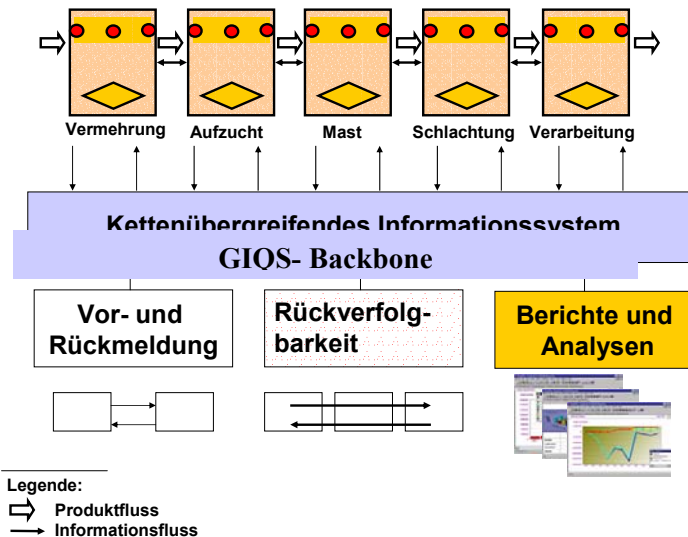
Vermehrung Aufzucht Mast Schlachtung Verarbeitung

Kettenübergreifendes Informationssystem

GIQS- Backbone

Vor- und Rückmeldung

Rückverfolgbarkeit

Berichte und Analysen

Legende:
Produktfluss
Informationsfluss